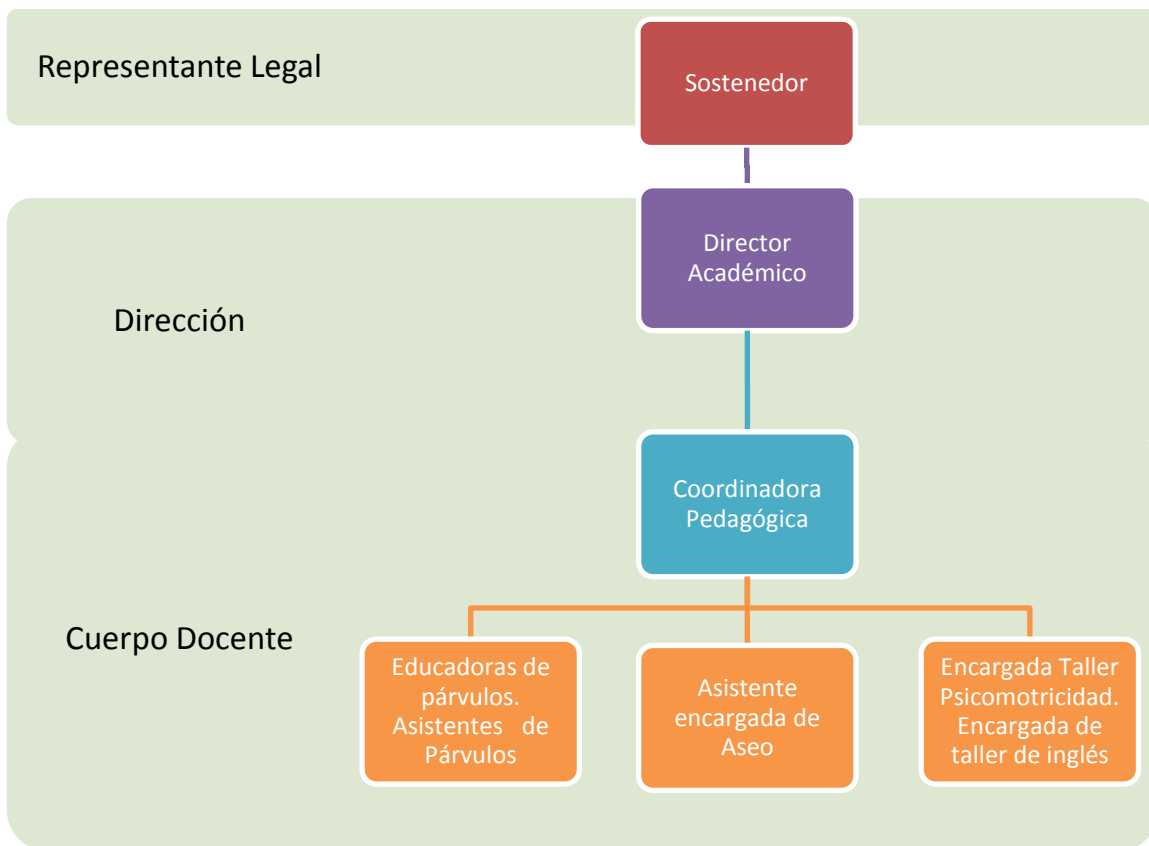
Representante Legal

Sostenedor

Dirección

Director Académico

Coordinadora Pedagógica

Cuerpo Docente

Educadoras de párvulos. Asistentes de Párvulos

Asistente encargada de Aseo

Encargada Taller Psicomotricidad. Encargada de taller de inglés